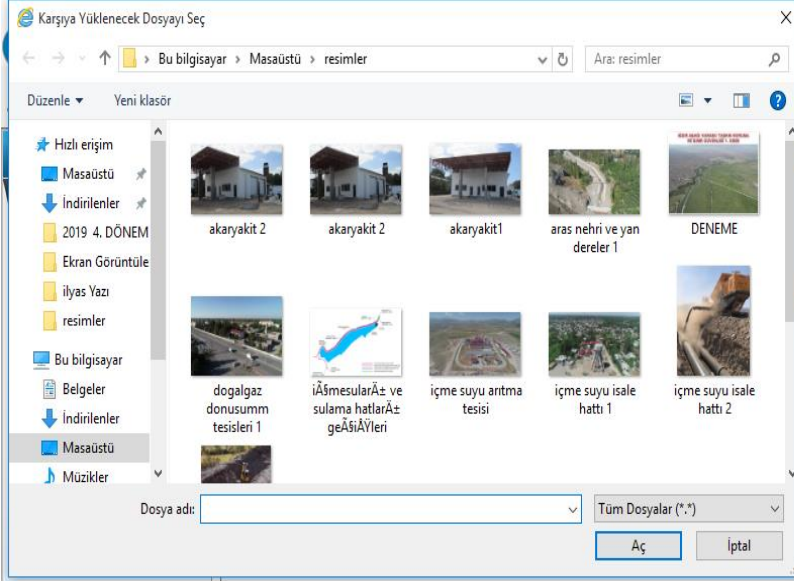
Karşıya Yüklenecek Dosyayı Seç

X

Bu bilgisayar > Masaüstü > resimler

Ara: resimler

Düzenle ▾ Yeni klasör

Hızlı erişim
Masaüstü
İndirilenler
2019 4. DÖNEM
Ekran Görüntüle
ilyas Yazı
resimler
Bu bilgisayar
Belgeler
İndirilenler
Masaüstü
Müzikler

akaryakit 2
akaryakit 2
akaryakit1
aras nehri ve yan dereler 1
DENEME
dogalgaz donusumm tesisleri 1
iÃ§mesularÄ± ve sulama hatlarÄ± geÃ§iÅŸleri
içme suyu arıtma tesisi
içme suyu isale hattı 1
içme suyu isale hattı 2

Dosya adı:
Tüm Dosyalar (*.*)
Aç
İptal